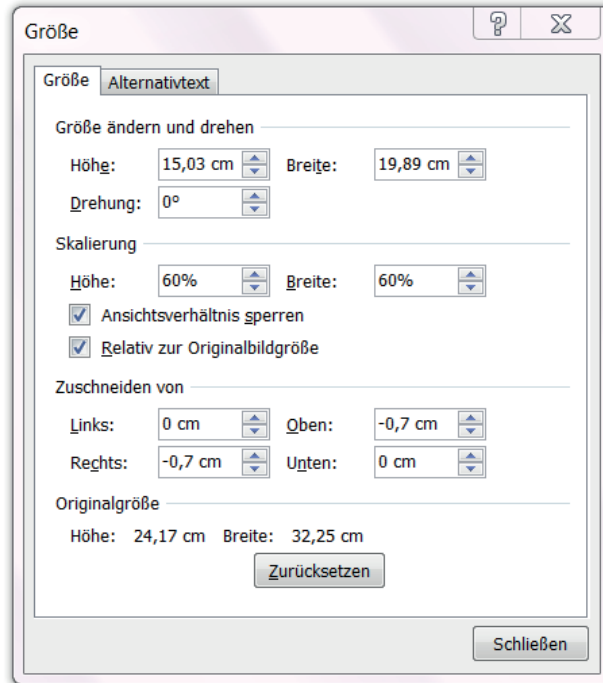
Größe

Größe | Alternativtext

Größe ändern und drehen

Höhe: 15,03 cm Breite: 19,89 cm

Drehung: 0°

Skalierung

Höhe: 60% Breite: 60%

Ansichtsverhältnis sperren

Relativ zur Originalbildgröße

Zuschneiden von

Links: 0 cm Oben: -0,7 cm

Rechts: -0,7 cm Unten: 0 cm

Originalgröße

Höhe: 24,17 cm Breite: 32,25 cm

Zurücksetzen

Schließen